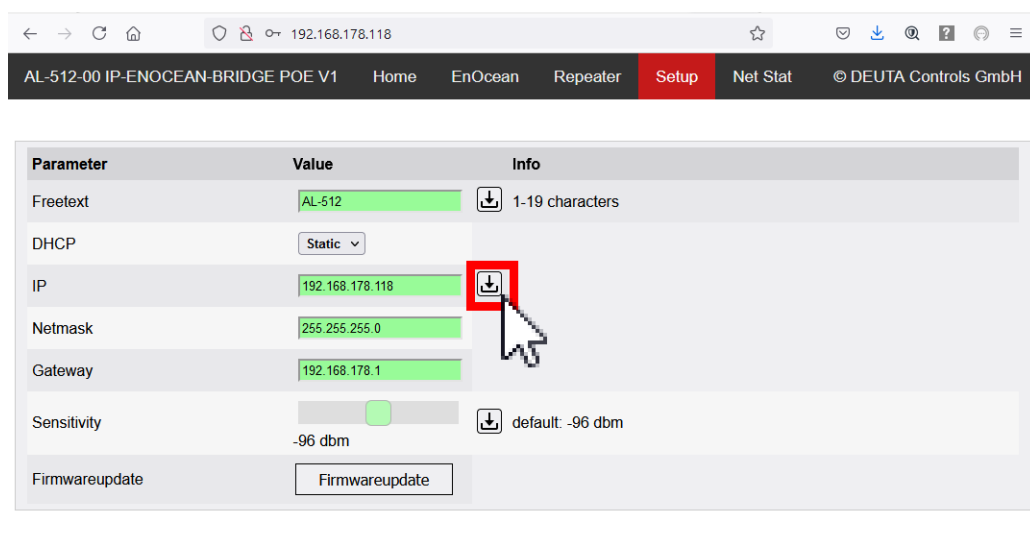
192.168.178.118

AL-512-00 IP-ENOCEAN-BRIDGE POE V1 Home EnOcean Repeater Setup Net Stat © DEUTA Controls GmbH

| Parameter | Value | Info |
|---|---|---|
| Freetext | AL-512 | 1-19 characters |
| DHCP | Static | |
| IP | 192.168.178.118 | |
| Netmask | 255.255.255.0 | |
| Gateway | 192.168.178.1 | |
| Sensitivity | -96 dbm | default: -96 dbm |
| Firmwareupdate | Firmwareupdate | |